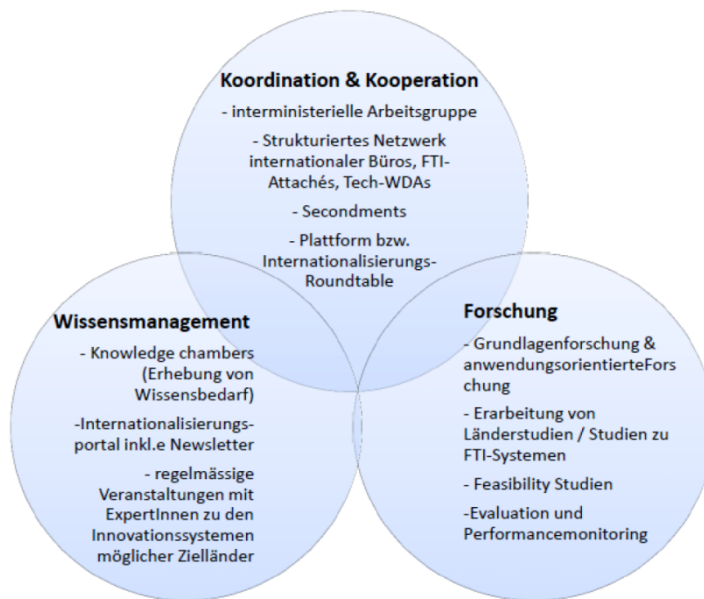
Koordination & Kooperation

- interministerielle Arbeitsgruppe

- Strukturiertes Netzwerk internationaler Büros, FTI-Attachés, Tech-WDAs

- Secondments

- Plattform bzw. Internationalisierungs-Roundtable

Wissensmanagement

- Knowledge chambers (Erhebung von Wissensbedarf)

-Internationalisierungs-portal inkl.e Newsletter

- regelmässige Veranstaltungen mit ExpertInnen zu den Innovationssystemen möglicher Zielländer

Forschung

- Grundlagenforschung & anwendungsorientierteForschung

- Erarbeitung von Länderstudien / Studien zu FTI-Systemen

- Feasibility Studien

-Evaluation und Performancemonitoring